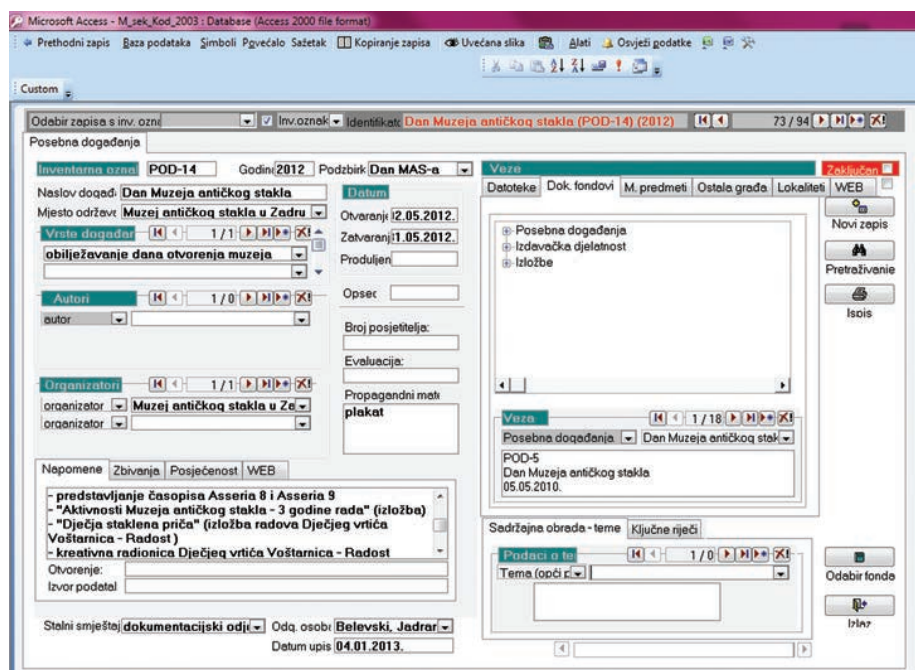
Microsoft Access - M_sek_Kod_2003 : Database (Access 2000 file format)

Prethodni zapis Baza podataka Simboli Povećalo Sažetak Kopiranje zapisa Uvećana slika Alati Osvježi podatke

Custom

Odabir zapisa s inv. ozna Inv.oznak Identifikat Dan Muzeja antičkog stakla (POD-14) (2012) 73 / 94

Posebna događanja

Inventarna ozna POD-14 Godin 2012 Podzbirk Dan MAS-a

Naslov događ Dan Muzeja antičkog stakla

Mjesto održav Muzej antičkog stakla u Zadru

Vrste događar 1 / 1

obilježavanje dana otvorenja muzeja

Autori 1 / 0

autor

Organizatori 1 / 1

organizator Muzej antičkog stakla u Za

organizator

Datum

Otvaranj 12.05.2012.

Zatvaranj 11.05.2012.

Produljen

Opseg

Broj posjetitelja:

Evaluacija:

Propagandni mat

plakat

Veze

Zaključan

Datoteke Dok. fondovi M. predmeti Ostala građa Lokaliteti WEB

Posebna događanja
Izdavačka djelatnost
Izložbe

Veza 1 / 18

Posebna događanja Dan Muzeja antičkog stak

POD-5
Dan Muzeja antičkog stakla
05.05.2010.

Novi zapis

Pretraživanje

Ispis

Napomene Zbivanja Posjećenost WEB

- predstavljanje časopisa Asseria 8 i Asseria 9
- "Aktivnosti Muzeja antičkog stakla - 3 godine rada" (izložba)
- "Dječja staklena priča" (izložba radova Dječjeg vrtića Voštarnica - Radost)
- kreativna radionica Dječjeg vrtića Voštarnica - Radost

Otvorenje:

Izvor podatal

Sadržajna obrada - teme Ključne riječi

Podaci o te 1 / 0

Tema (opći p

Odabir fonda

Izlaz

Stalni smještaj dokumentacijski odj Odg. osob Belevski, Jadrar

Datum upis 04.01.2013.